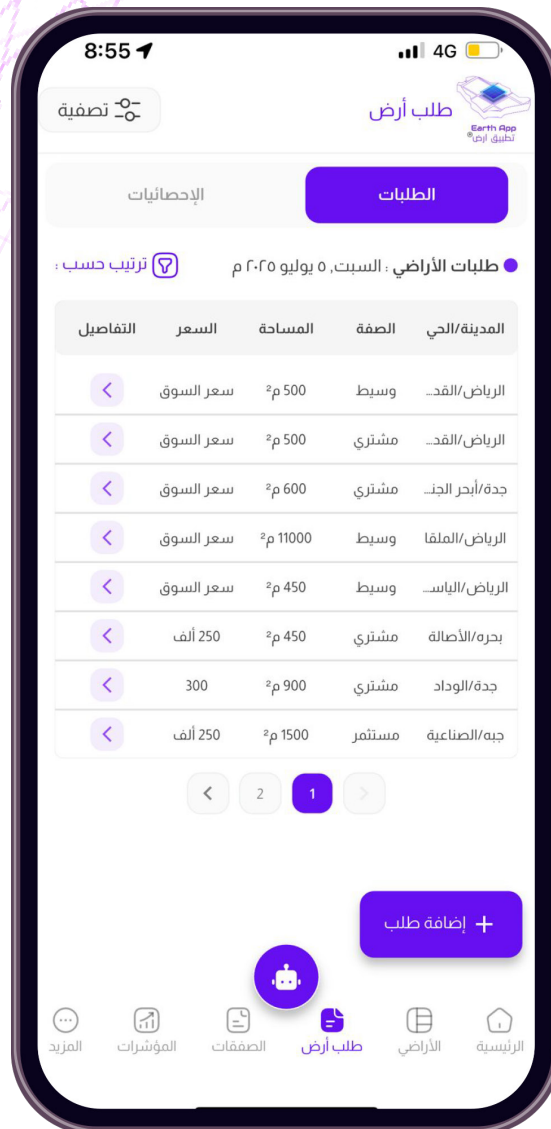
8:55

4G

طلب أرض

Earth App
تطبيق أرض

تصفية

الطلبات

الإحصائيات

طلبات الأراضي : السبت, ٥ يوليو ٢٠٢٥ م

ترتيب حسب :

| المدينة/الحي | الصفة | المساحة | السعر | التفاصيل |
|---|---|---|---|---|
| الرياض/القد... | وسيط | 500 م² | سعر السوق | < |
| الرياض/القد... | مشتري | 500 م² | سعر السوق | < |
| جدة/أبحر الجنـ... | مشتري | 600 م² | سعر السوق | < |
| الرياض/الملقا | وسيط | 11000 م² | سعر السوق | < |
| الرياض/الياسـ... | وسيط | 450 م² | سعر السوق | < |
| بحره/الأصالة | مشتري | 450 م² | 250 ألف | < |
| جدة/الوداد | مشتري | 900 م² | 300 | < |
| جبه/الصناعية | مستثمر | 1500 م² | 250 ألف | < |

1 2

إضافة طلب +

الرئيسية الأراضي طلب أرض الصفقات المؤشرات المزيد